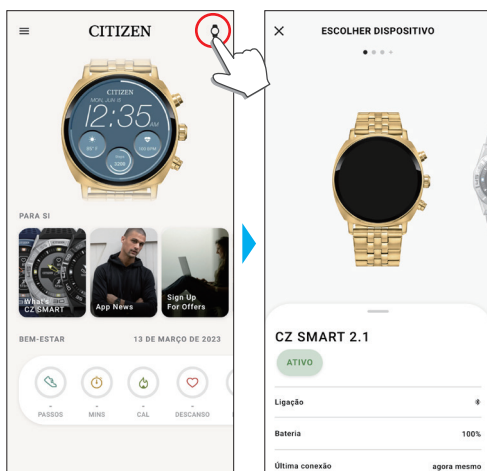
CITIZEN

CITIZEN
MON, JUN 6
12:35

PARA SI

What's CZ SMART

App News

Sign Up For Offers

BEM-ESTAR

13 DE MARÇO DE 2023

PASSOS

MINS

CAL

DESCANSO

ESCOLHER DISPOSITIVO

CZ SMART 2.1

ATIVO

Ligação

Bateria

100%

Última conexão

agora mesmo